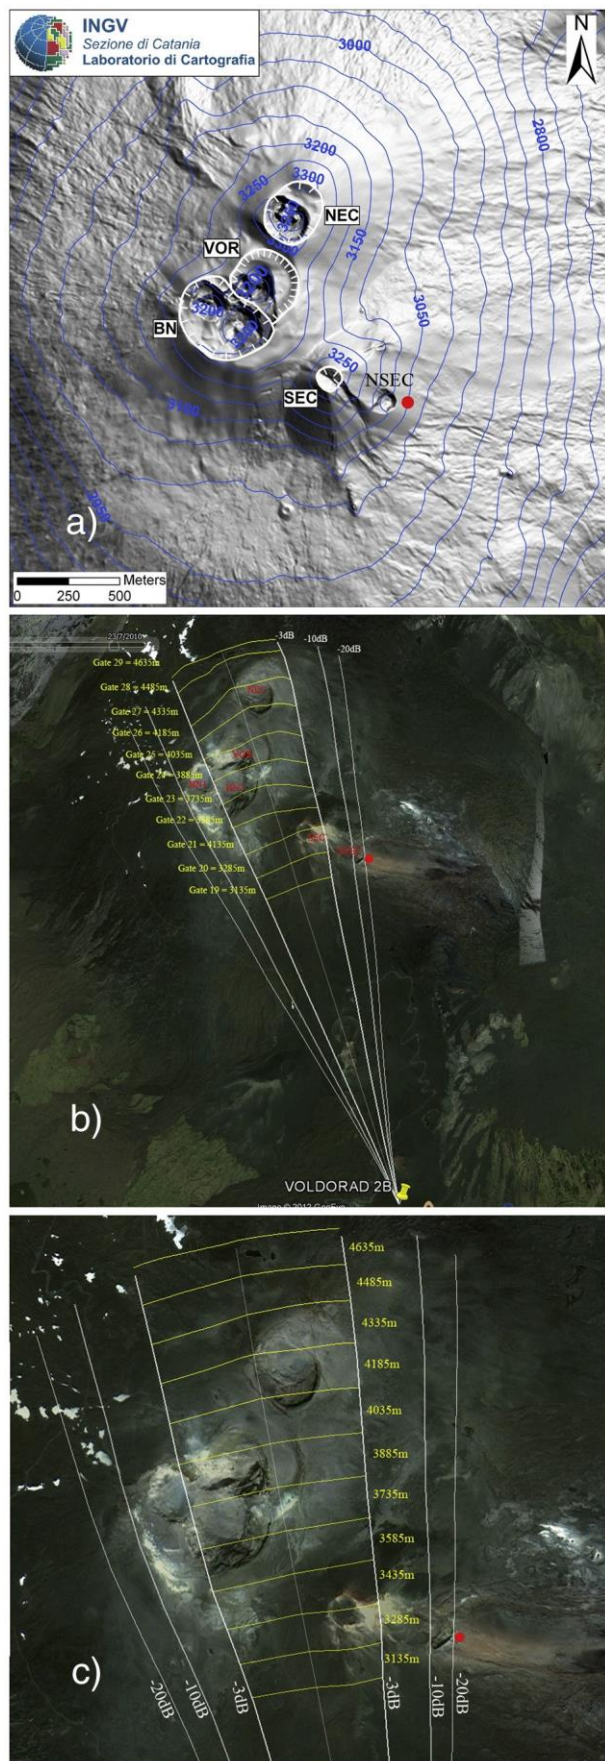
INGV
Sezione di Catania
Laboratorio di Cartografia

N

3000
2800
3200
3300
3250
NEC
VOR
3150
3050
BN
3200
3250
SEC
NSEC
3100
3050

a)

Meters
0 250 500

23/7/2010
-3dB
-10dB
-20dB
Gate 29 = 4635m
Gate 28 = 4485m
Gate 27 = 4335m
Gate 26 = 4185m
Gate 25 = 4035m
Gate 24 = 3885m
Gate 23 = 3735m
Gate 22 = 3585m
Gate 21 = 4135m
Gate 20 = 3285m
Gate 19 = 3135m

b)

VOLDORAD 2B
Image © 2012 GeoEye

4635m
4485m
4335m
4185m
4035m
3885m
3735m
3585m
3435m
3285m
3135m

c)

-20dB
-10dB
-3dB
-3dB
-10dB
-20dB